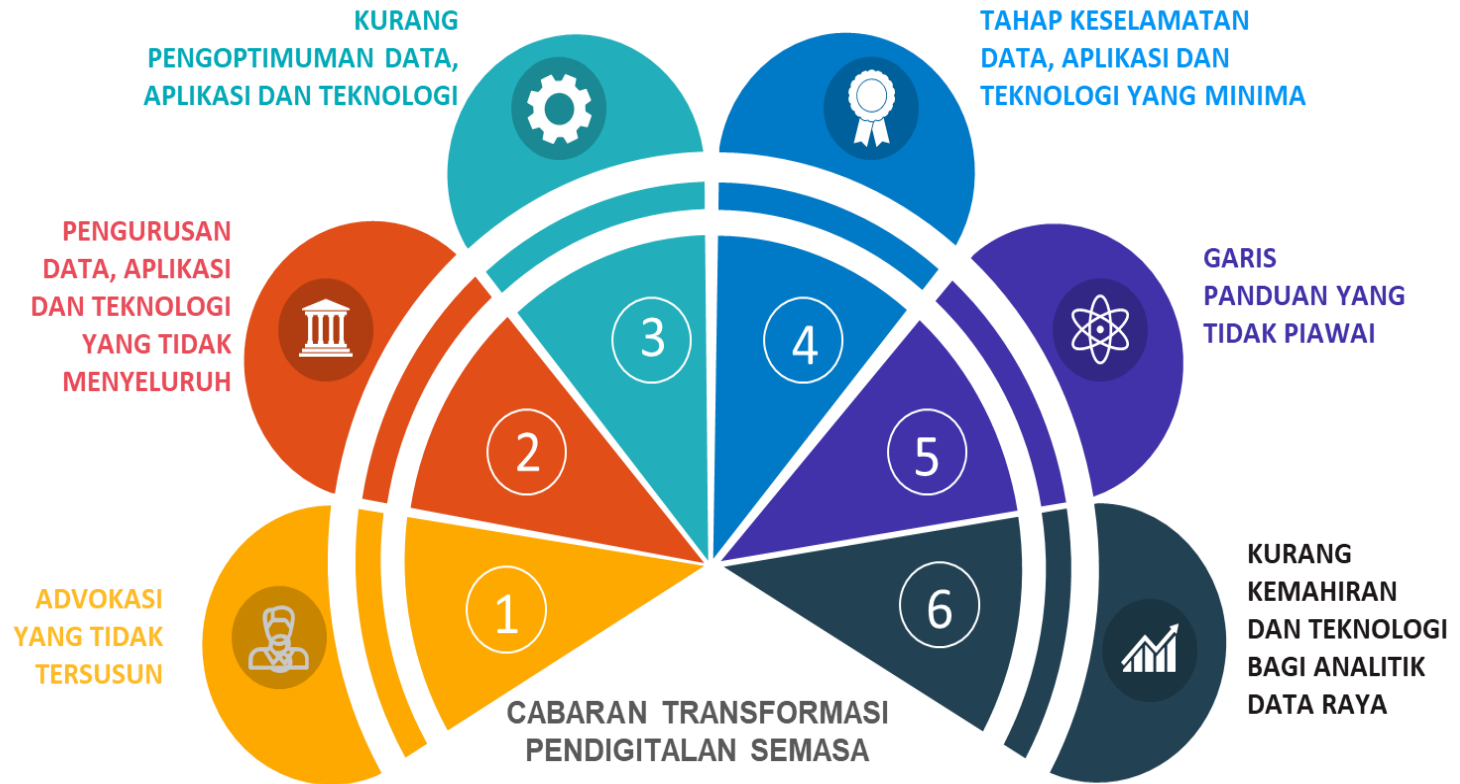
KURANG PENGOPTIMUMAN DATA, APLIKASI DAN TEKNOLOGI

TAHAP KESELAMATAN DATA, APLIKASI DAN TEKNOLOGI YANG MINIMA

PENGURUSAN DATA, APLIKASI DAN TEKNOLOGI YANG TIDAK MENYELURUH

GARIS PANDUAN YANG TIDAK PIAWAI

3

4

2

5

1

6

ADVOKASI YANG TIDAK TERSUSUN

KURANG KEMAHIRAN DAN TEKNOLOGI BAGI ANALITIK DATA RAYA

CABARAN TRANSFORMASI PENDIGITALAN SEMASA